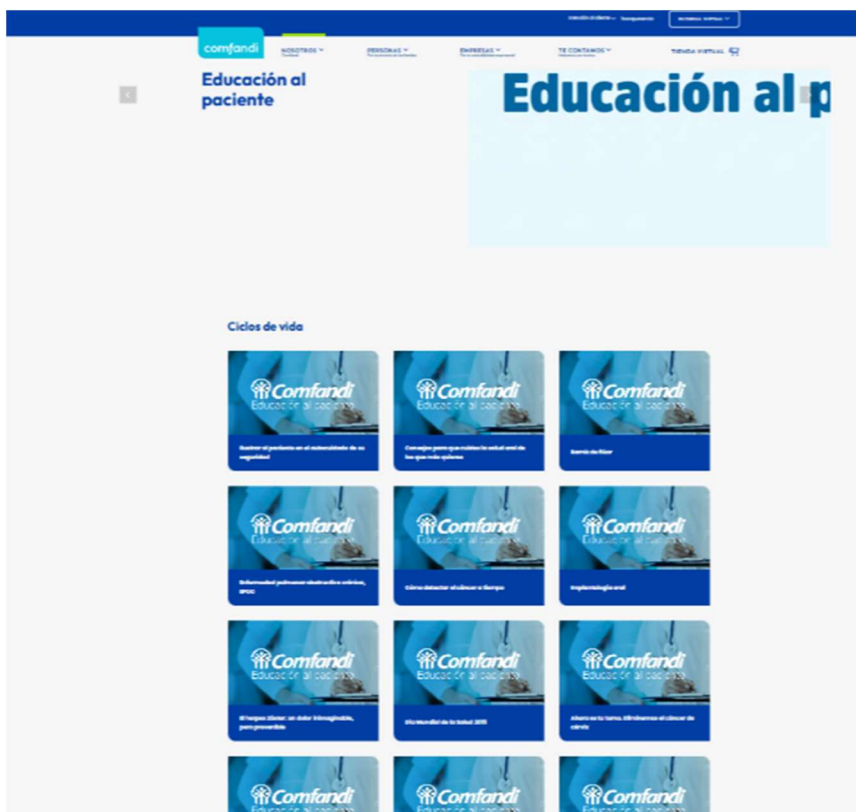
Atención al cliente Transparencia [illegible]

comfandi NOSOTROS PERSONAS EMPRESAS TE CONTAMOS TIENDA VIRTUAL

Educación al paciente

Educación al p

Ciclos de vida

Comfandi Educación al paciente
Sumar al paciente en el autocuidado de su seguridad

Comfandi Educación al paciente
Consejos para que cuides la salud oral de los que más quieres

Comfandi Educación al paciente
Suerte de Fiber

Comfandi Educación al paciente
Enfermedad pulmonar obstructiva crónica, EPOC

Comfandi Educación al paciente
Cómo detectar el cáncer a tiempo

Comfandi Educación al paciente
Implantología oral

Comfandi Educación al paciente
El herpes Zóster: un dolor inimaginable, pero prevenible

Comfandi Educación al paciente
Día Mundial de la Salud 2015

Comfandi Educación al paciente
Ahora es tu turno. Eliminemos el cáncer de cérvix

Comfandi Educación al paciente

Comfandi Educación al paciente

Comfandi Educación al paciente